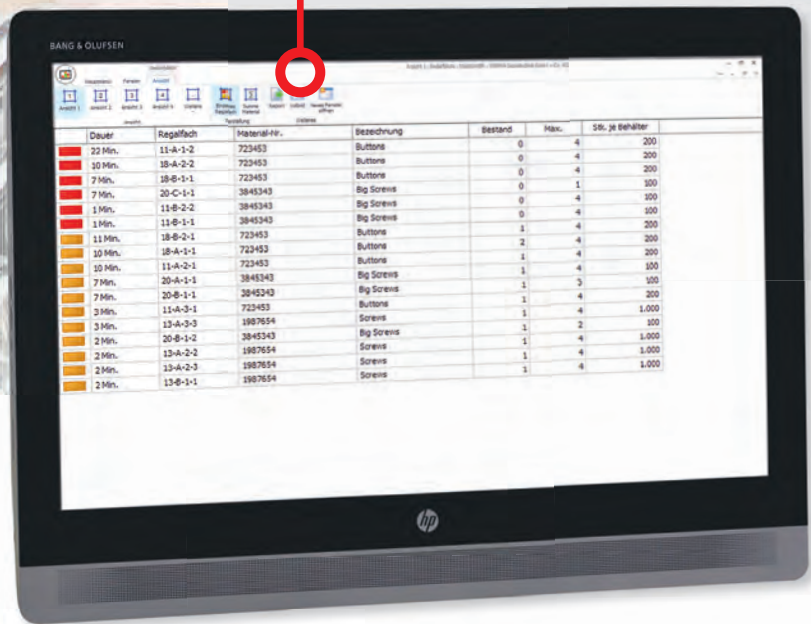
BANG & OLUFSEN

Hauptmenü Fenster Ansicht

Ansicht 1 Ansicht 2 Ansicht 3 Ansicht 4 Vorlage

Export

| | Dauer | Regalfach | Material-Nr. | Bezeichnung | Bestand | Max. | Stk. je Behälter |
|---|---|---|---|---|---|---|---|
| | 22 Min. | 11-A-1-2 | 723453 | Buttons | 0 | 4 | 200 |
| | 10 Min. | 18-A-2-2 | 723453 | Buttons | 0 | 4 | 200 |
| | 7 Min. | 18-B-1-1 | 723453 | Buttons | 0 | 4 | 200 |
| | 7 Min. | 20-C-1-1 | 3845343 | Big Screws | 0 | 1 | 100 |
| | 1 Min. | 11-B-2-2 | 3845343 | Big Screws | 0 | 4 | 100 |
| | 1 Min. | 11-B-1-1 | 3845343 | Big Screws | 0 | 4 | 100 |
| | 11 Min. | 18-B-2-1 | 723453 | Buttons | 1 | 4 | 200 |
| | 10 Min. | 18-A-1-1 | 723453 | Buttons | 2 | 4 | 200 |
| | 10 Min. | 11-A-2-1 | 723453 | Buttons | 1 | 4 | 200 |
| | 7 Min. | 20-A-1-1 | 3845343 | Big Screws | 1 | 4 | 100 |
| | 7 Min. | 20-B-1-1 | 3845343 | Big Screws | 1 | 3 | 100 |
| | 3 Min. | 11-A-3-1 | 723453 | Buttons | 1 | 4 | 200 |
| | 3 Min. | 13-A-3-3 | 1987654 | Screws | 1 | 4 | 1.000 |
| | 2 Min. | 20-B-1-2 | 3845343 | Big Screws | 1 | 2 | 100 |
| | 2 Min. | 13-A-2-2 | 1987654 | Screws | 1 | 4 | 1.000 |
| | 2 Min. | 13-A-2-3 | 1987654 | Screws | 1 | 4 | 1.000 |
| | 2 Min. | 13-B-1-1 | 1987654 | Screws | 1 | 4 | 1.000 |

hp